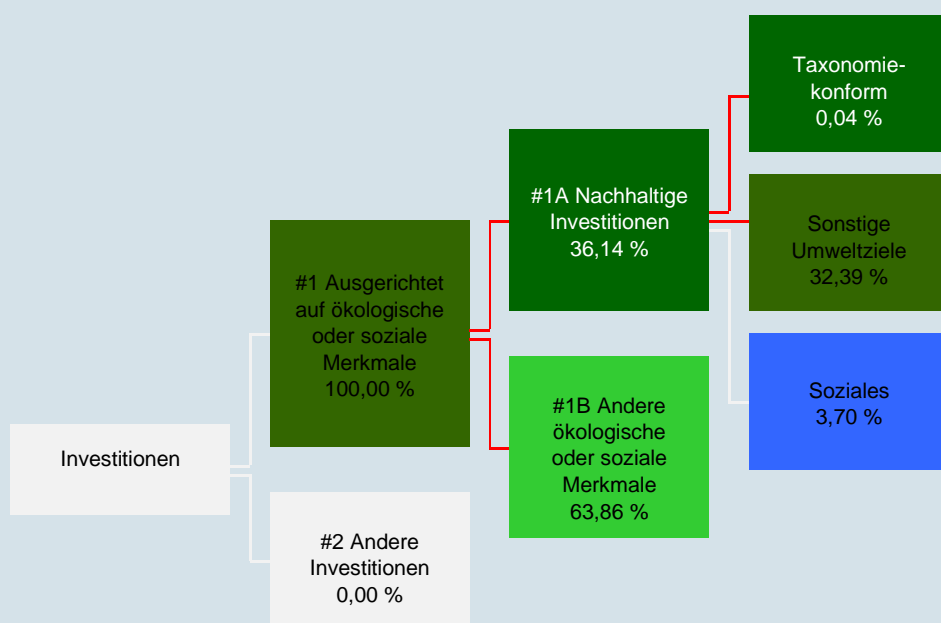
Investitionen

#1 Ausgerichtet auf ökologische oder soziale Merkmale
100,00 %

#2 Andere Investitionen
0,00 %

#1A Nachhaltige Investitionen
36,14 %

#1B Andere ökologische oder soziale Merkmale
63,86 %

Taxonomiekonform
0,04 %

Sonstige Umweltziele
32,39 %

Soziales
3,70 %